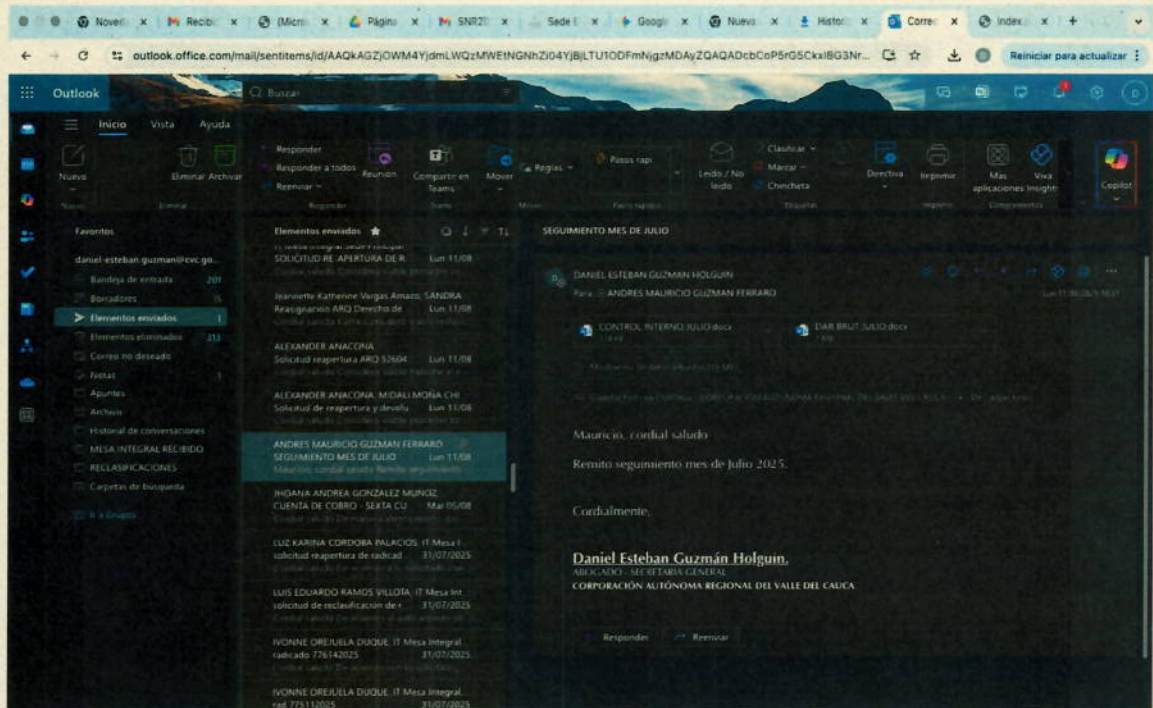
Noved | Recibi | (Micro | Página | SNR2 | Sede | Googl | Nueva | Histo | Corre | index

outlook.office.com/mail/sentitems/id/AAQkAGZjOWM4YjdmLWQzMWEtNGNhZi04YjBjLTU1ODFmNjgzMDAyZQAQADcbCoP5rG5CkxIBG3Nr...

Reiniciar para actualizar

Outlook

Buscar

Inicio Vista Ayuda

Nuevo | Eliminar | Archivar | Responder | Responder a todos | Reenviar | Reunión | Compartir en Teams | Mover | Reglas | Pasos rápi | Leído / No leído | Clasificar | Marcar | Chincheta | Directiva | Imprimir | Más aplicaciones | Viva Insights | Copilot

Favoritos

daniel-esteban.guzman@cvc.go...

Bandeja de entrada 201

Borradores 15

Elementos enviados 1

Elementos eliminados 313

Correo no deseado

Notas 1

Apuntes

Archivo

Historial de conversaciones

MESA INTEGRAL RECIBIDO

RECLASIFICACIONES

Carpetas de búsqueda

Ir a Grupos

Elementos enviados

SOLICITUD RE-APERTURA DE R Lun 11/08

Jeannette Katherine Vargas Amazo; SANDRA

Reasignación ARQ Derecho de Lun 11/08

ALEXANDER ANACONA

Solicitud reapertura ARQ 52604 Lun 11/08

ALEXANDER ANACONA; MIDALI MOÑA CHI

Solicitud de reapertura y devolu Lun 11/08

ANDRES MAURICIO GUZMAN FERRARO

SEGUIMIENTO MES DE JULIO Lun 11/08

Mauricio, cordial saludo Remito seguimiento

JHOANA ANDREA GONZALEZ MUNOZ

CUENTA DE COBRO - SEXTA CU Mar 05/08

LUZ KARINA CORDOBA PALACIOS; IT Mesa I

solicitud reapertura de radicad 31/07/2025

LUIS EDUARDO RAMOS VILLOTA; IT Mesa Int

solicitud de reclasificación de 31/07/2025

IVONNE OREJUELA DUQUE; IT Mesa Integral

radicado 776142025 31/07/2025

IVONNE OREJUELA DUQUE; IT Mesa Integral

rad 775112025 31/07/2025

SEGUIMIENTO MES DE JULIO

DANIEL ESTEBAN GUZMAN HOLGUIN

Para: ANDRES MAURICIO GUZMAN FERRARO

CONTROL INTERNO JULIO.docx

DAR BRUT JULIO.docx

Mauricio, cordial saludo

Remito seguimiento mes de Julio 2025.

Cordialmente,

Daniel Esteban Guzmán Holguín.

ABOGADO - SECRETARÍA GENERAL

CORPORACIÓN AUTÓNOMA REGIONAL DEL VALLE DEL CAUCA

Responder | Reenviar